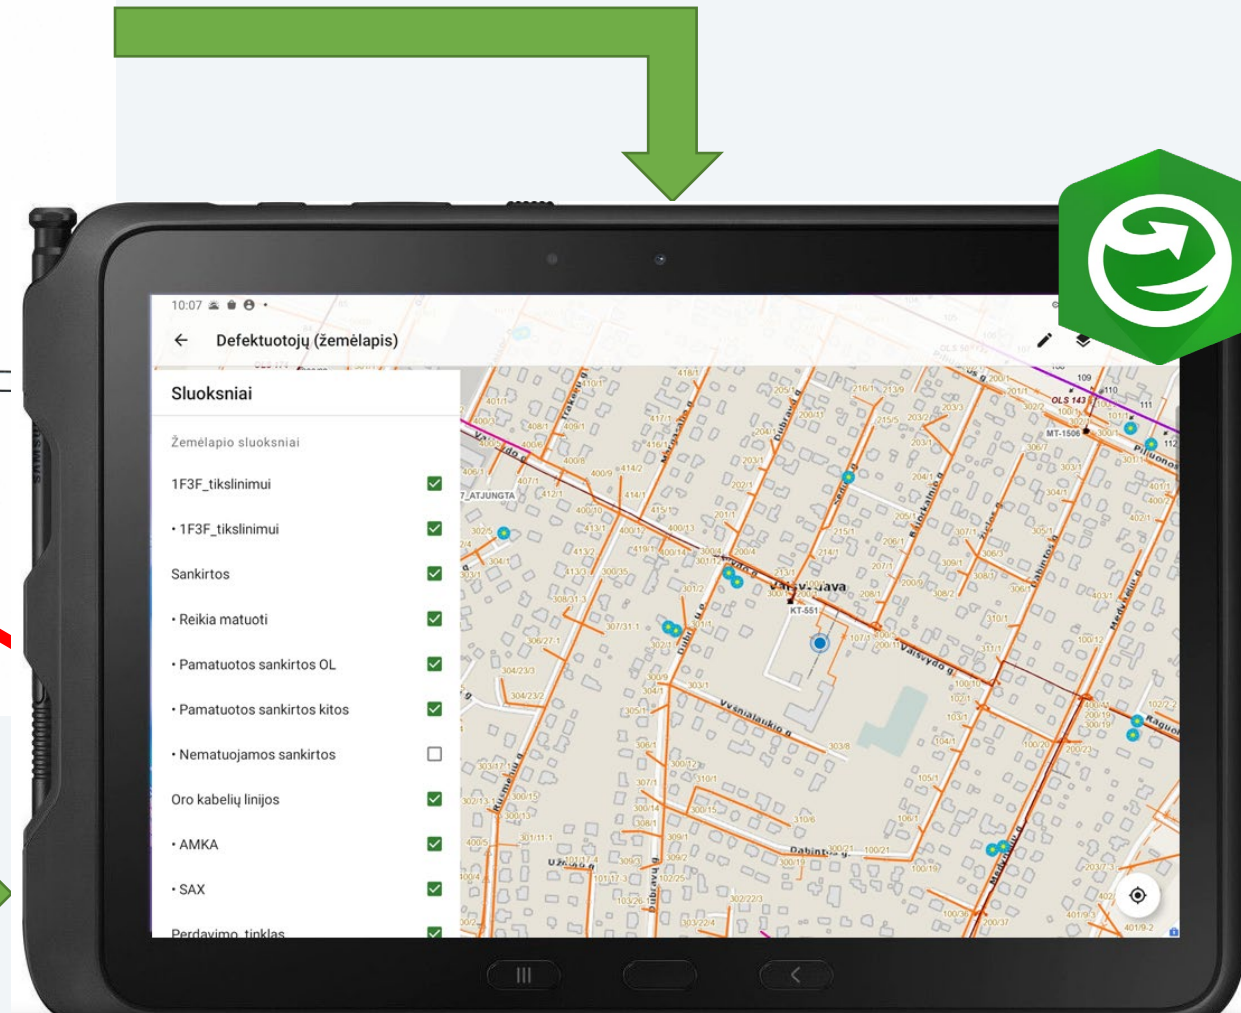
10:07

Defektuotojų (žemėlapis)

Sluoksniai

Žemėlapio sluoksniai

1F3F_tikslinimui

• 1F3F_tikslinimui

Sankirtos

• Reikia matuoti

• Pamatuotos sankirtos OL

• Pamatuotos sankirtos kitos

• Nematuojamos sankirtos

Oro kabelių linijos

• AMKA

• SAX

Perdavimo tinklas

Valsvydava
KT-551
Vyšnialaukio g.
Dabintos g.
Medeinos g.
Pilionos
Raguvos
OLS 143
MT-1506
7_ATJUNGTA